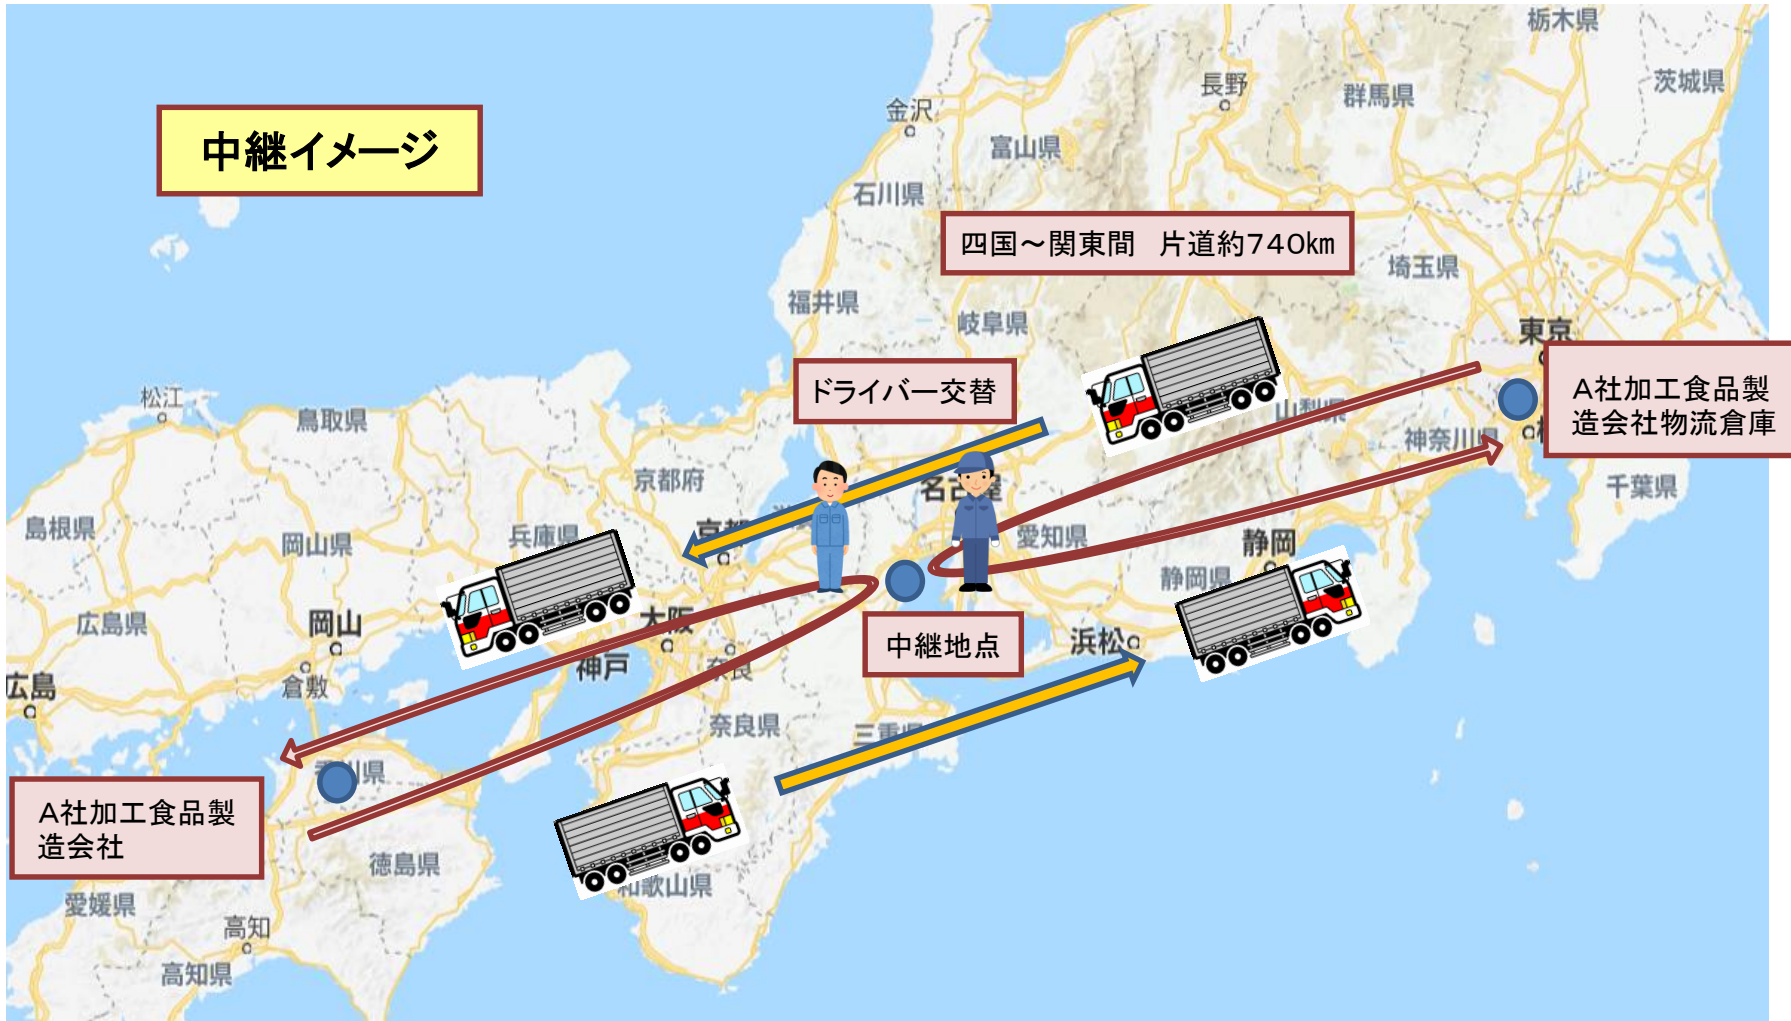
中継イメージ

四国～関東間　片道約740km

ドライバー交替

中継地点

A社加工食品製造会社物流倉庫

A社加工食品製造会社

栃木県
茨城県
長野
群馬県
金沢
富山県
石川県
埼玉県
福井県
岐阜県
東京
山梨県
神奈川県
千葉県
松江
鳥取県
京都府
名古屋
島根県
岡山県
兵庫県
愛知県
静岡
静岡県
広島県
岡山
大阪
神戸
浜松
倉敷
広島
奈良
奈良県
三重県
香川県
徳島県
和歌山県
愛媛県
高知
高知県